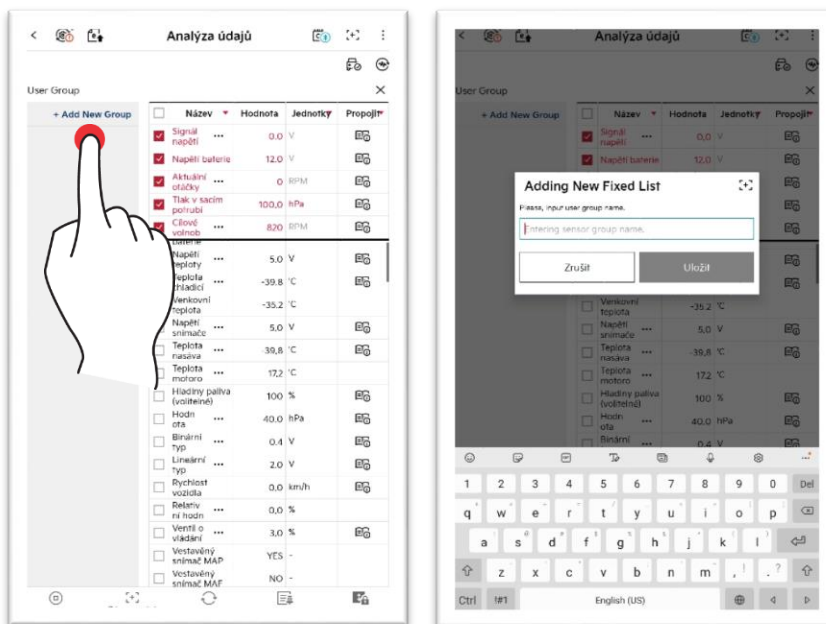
Analýza údajů

User Group

+ Add New Group

| | Název | Hodnota | Jednotky | Propojit |
|---|---|---|---|---|
| | Signál napětí | 0.0 | V | |
| | Napětí baterie | 12.0 | V | |
| | Aktuální otáčky | 0 | RPM | |
| | Tlak v sacím potrubí | 100.0 | hPa | |
| | Cílové volnob | 820 | RPM | |
| | Napětí teploty | 5.0 | V | |
| | Teplota chladicí | -39.8 | °C | |
| | Venkovní teplota | -35.2 | °C | |
| | Napětí snímače | 5.0 | V | |
| | Teplota nasáva | -39.8 | °C | |
| | Teplota motoro | 17.2 | °C | |
| | Hladiny paliva (volitelné) | 100 | % | |
| | Hodn ota | 40.0 | hPa | |
| | Binární typ | 0.4 | V | |
| | Lineární typ | 2.0 | V | |
| | Rychlost vozidla | 0.0 | km/h | |
| | Relativ ní hodn | 0.0 | % | |
| | Ventil o vládání | 3.0 | % | |
| | Vestavěný snímač MAP | YES | - | |
| | Vestavěný snímač MAF | NO | - | |

Analýza údajů

User Group

+ Add New Group

Adding New Fixed List

Please, input user group name.

Entering sensor group name.

Zrušit

Uložit

1 2 3 4 5 6 7 8 9 0 Del
q w e r t y u i o p
a s d f g h j k l
z x c v b n m , . ?
Ctrl !#1 English (US)